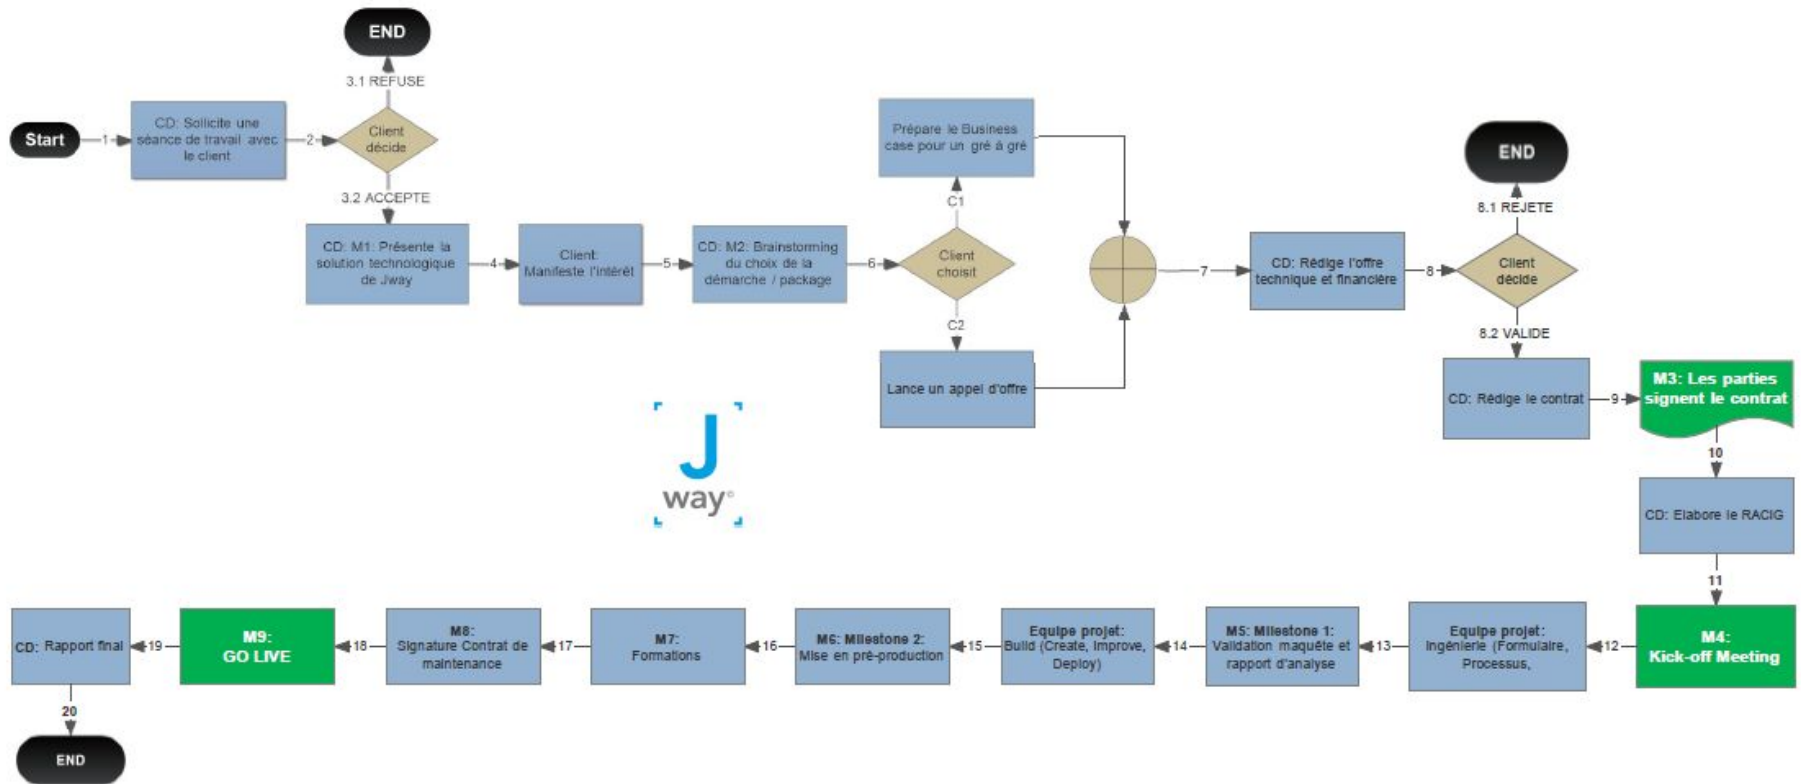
END

3.1 REFUSE

Start

1

CD: Sollicite une séance de travail avec le client

2

Client décide

3.2 ACCEPTE

CD: M1: Présente la solution technologique de Jway

4

Client: Manifeste l'intérêt

5

CD: M2: Brainstorming du choix de la démarche / package

6

Client choisit

C1

Prépare le Business case pour un gré à gré

C2

Lance un appel d'offre

7

CD: Rédige l'offre technique et financière

8

Client décide

8.1 REJETE

END

8.2 VALIDE

CD: Rédige le contrat

9

M3: Les parties signent le contrat

10

CD: Elabore le RACIG

11

M4: Kick-off Meeting

12

Equipe projet: Ingénierie (Formulaire, Processus,

13

M5: Milestone 1: Validation maquête et rapport d'analyse

14

Equipe projet: Build (Create, Improve, Deploy)

15

M6: Milestone 2: Mise en pré-production

16

M7: Formations

17

M8: Signature Contrat de maintenance

18

M9: GO LIVE

19

CD: Rapport final

20

END

J way